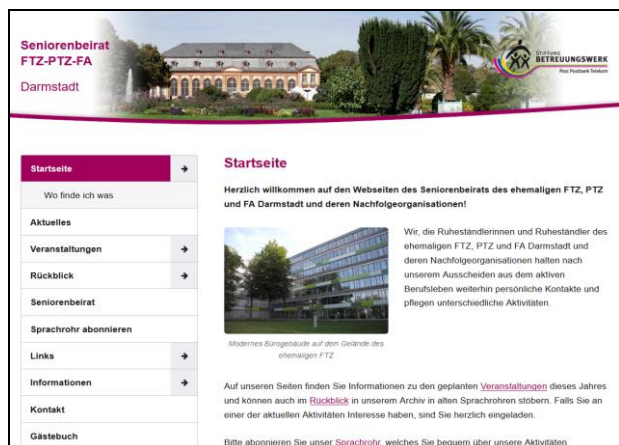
Seniorenbeirat FTZ-PTZ-FA
Darmstadt

STIFTUNG BETREUUNGSWERK
Post Postbank Telekom

Startseite
Wo finde ich was
Aktuelles
Veranstaltungen
Rückblick
Seniorenbeirat
Sprachrohr abonnieren
Links
Informationen
Kontakt
Gästebuch

Startseite

Herzlich willkommen auf den Webseiten des Seniorenbeirats des ehemaligen FTZ, PTZ und FA Darmstadt und deren Nachfolgeorganisationen!

Wir, die Ruheständlerinnen und Ruheständler des ehemaligen FTZ, PTZ und FA Darmstadt und deren Nachfolgeorganisationen halten nach unserem Ausscheiden aus dem aktiven Berufsleben weiterhin persönliche Kontakte und pflegen unterschiedliche Aktivitäten.

Modernes Bürogebäude auf dem Gelände des ehemaligen FTZ

Auf unseren Seiten finden Sie Informationen zu den geplanten Veranstaltungen dieses Jahres und können auch im Rückblick in unserem Archiv in alten Sprachrohren stöbern. Falls Sie an einer der aktuellen Aktivitäten Interesse haben, sind Sie herzlich eingeladen.

Bitte abonnieren Sie unser Sprachrohr, welches Sie bequem über unsere Aktivitäten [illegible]